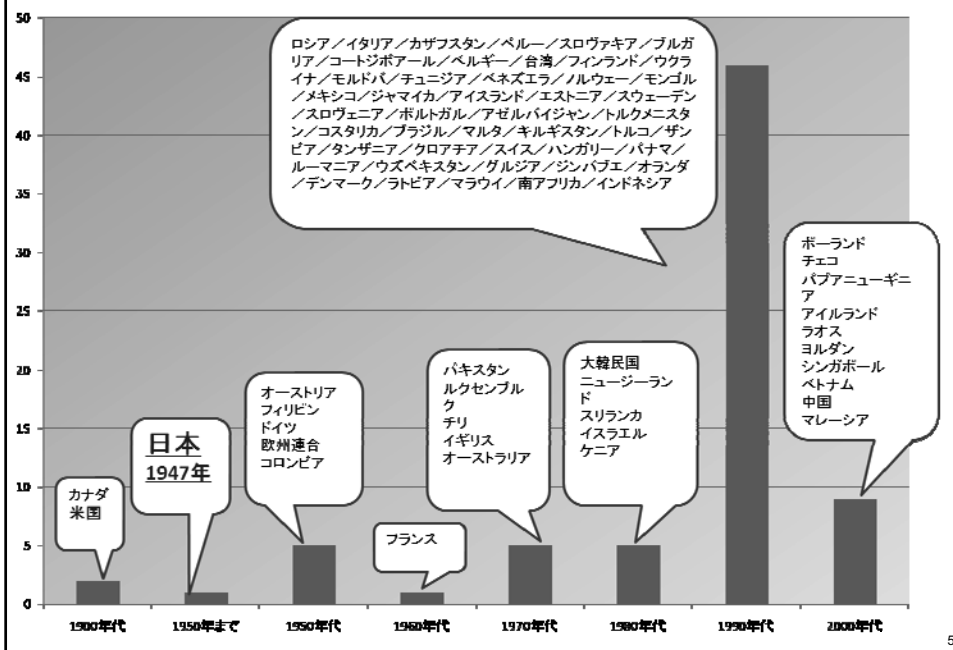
50
45
40
35
30
25
20
15
10
5
0

ロシア／イタリア／カザフスタン／ペルー／スロヴァキア／ブルガリア／コートジボアール／ベルギー／台湾／フィンランド／ウクライナ／モルドバ／チュニジア／ベネズエラ／ノルウェー／モンゴル／メキシコ／ジャマイカ／アイスランド／エストニア／スウェーデン／スロヴェニア／ポルトガル／アゼルバイジャン／トルクメニスタン／コスタリカ／ブラジル／マルタ／キルギスタン／トルコ／ザンビア／タンザニア／クロアチア／スイス／ハンガリー／パナマ／ルーマニア／ウズベキスタン／グルジア／ジンバブエ／オランダ／デンマーク／ラトビア／マラウイ／南アフリカ／インドネシア

ポーランド
チェコ
パプアニューギニア
アイルランド
ラオス
ヨルダン
シンガポール
ベトナム
中国
マレーシア

パキスタン
ルクセンブルク
チリ
イギリス
オーストラリア

大韓民国
ニュージーランド
スリランカ
イスラエル
ケニア

オーストリア
フィリピン
ドイツ
欧州連合
コロンビア

日本
1947年

カナダ
米国

フランス

1900年代
1950年まで
1950年代
1960年代
1970年代
1980年代
1990年代
2000年代

5